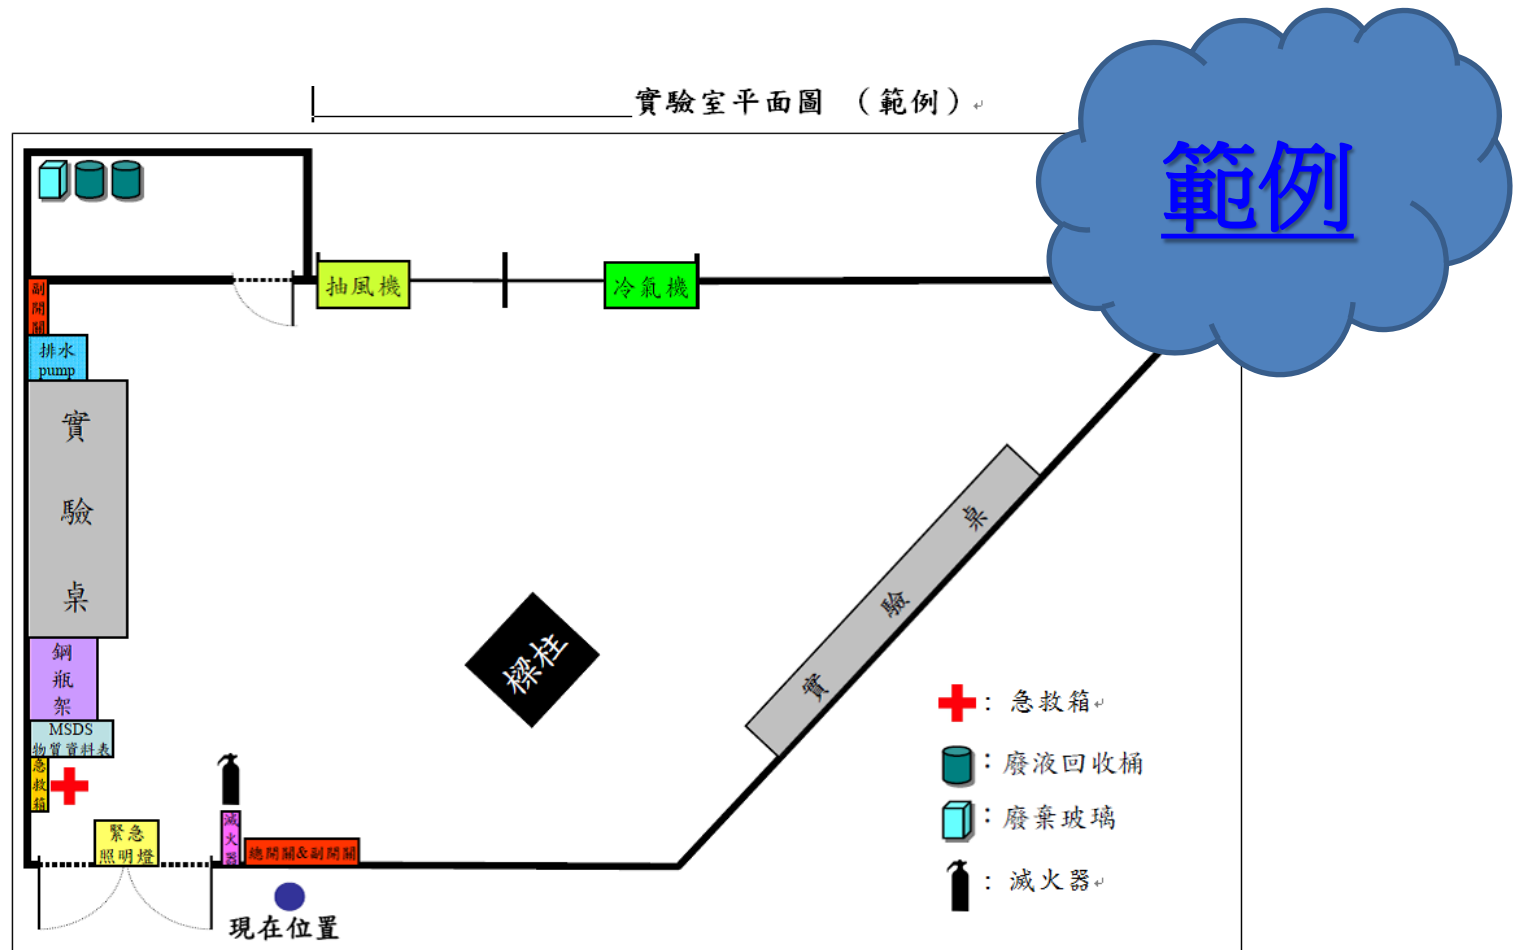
________________實驗室平面圖 （範例）

範例

抽風機

冷氣機

副開關

排水 pump

實驗桌

鋼瓶架

MSDS 物質資料表

急救箱

緊急照明燈

滅火器

總開關&副開關

現在位置

樑柱

實驗桌

：急救箱

：廢液回收桶

：廢棄玻璃

：滅火器